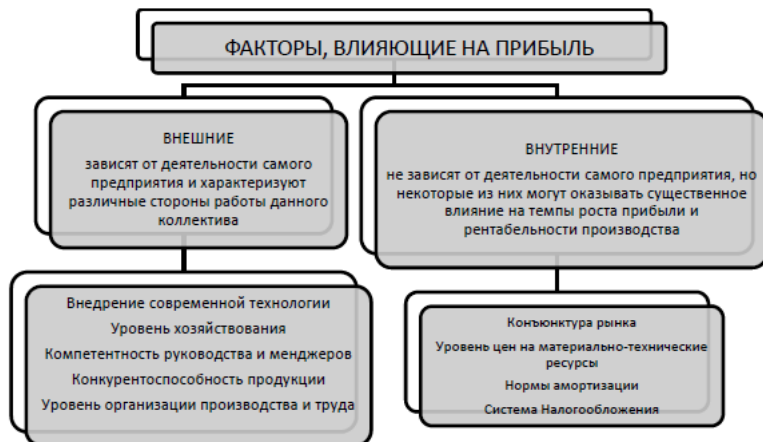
ФАКТОРЫ, ВЛИЯЮЩИЕ НА ПРИБЫЛЬ

ВНЕШНИЕ
зависят от деятельности самого предприятия и характеризуют различные стороны работы данного коллектива

ВНУТРЕННИЕ
не зависят от деятельности самого предприятия, но некоторые из них могут оказывать существенное влияние на темпы роста прибыли и рентабельности производства

Внедрение современной технологии
Уровень хозяйствования
Компетентность руководства и менджеров
Конкурентоспособность продукции
Уровень организации производства и труда

Конъюнктура рынка
Уровень цен на материально-технические ресурсы
Нормы амортизации
Система Налогообложения